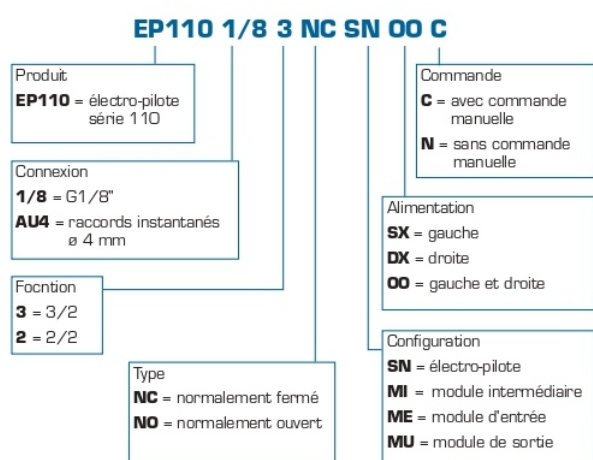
EP110 1/8 3 NC SN OO C

Produit
**EP110** = électro-pilote série 110

Connexion
**1/8** = G1/8"
**AU4** = raccords instantanés ø 4 mm

Focntion
**3** = 3/2
**2** = 2/2

Type
**NC** = normalement fermé
**NO** = normalement ouvert

Commande
**C** = avec commande manuelle
**N** = sans commande manuelle

Alimentation
**SX** = gauche
**DX** = droite
**OO** = gauche et droite

Configuration
**SN** = électro-pilote
**MI** = module intermédiaire
**ME** = module d'entrée
**MU** = module de sortie